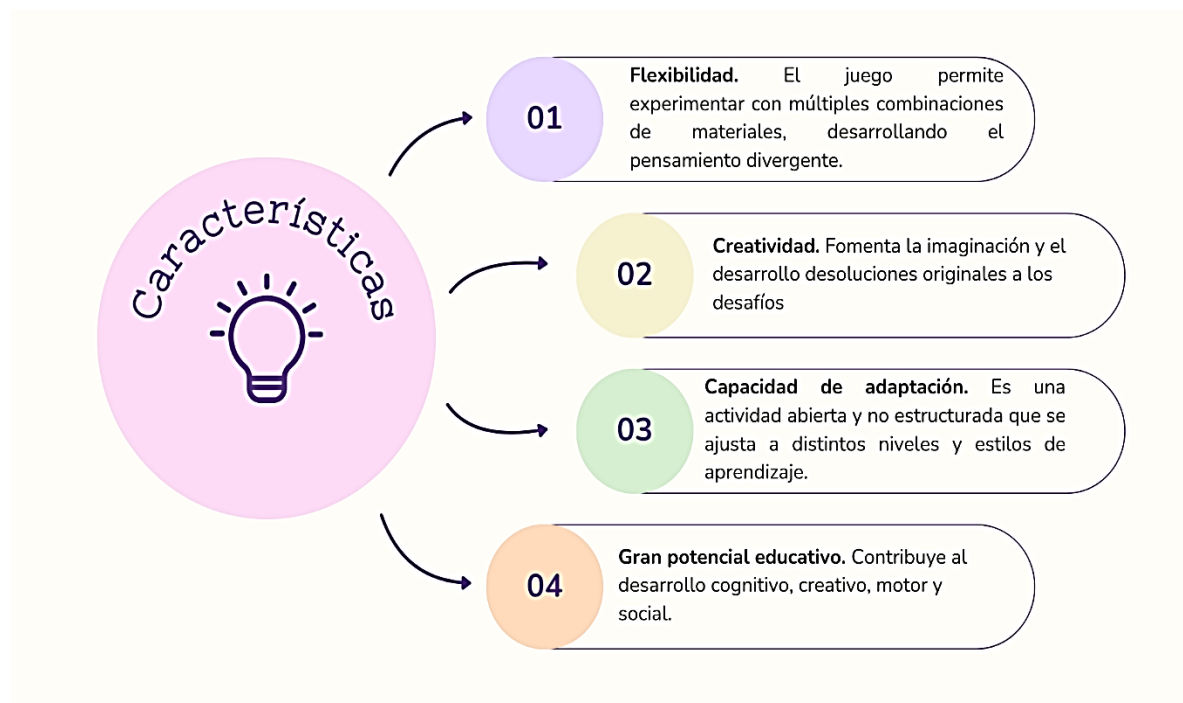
Características

01

**Flexibilidad.** El juego permite experimentar con múltiples combinaciones de materiales, desarrollando el pensamiento divergente.

02

**Creatividad.** Fomenta la imaginación y el desarrollo desoluciones originales a los desafíos

03

**Capacidad de adaptación.** Es una actividad abierta y no estructurada que se ajusta a distintos niveles y estilos de aprendizaje.

04

**Gran potencial educativo.** Contribuye al desarrollo cognitivo, creativo, motor y social.